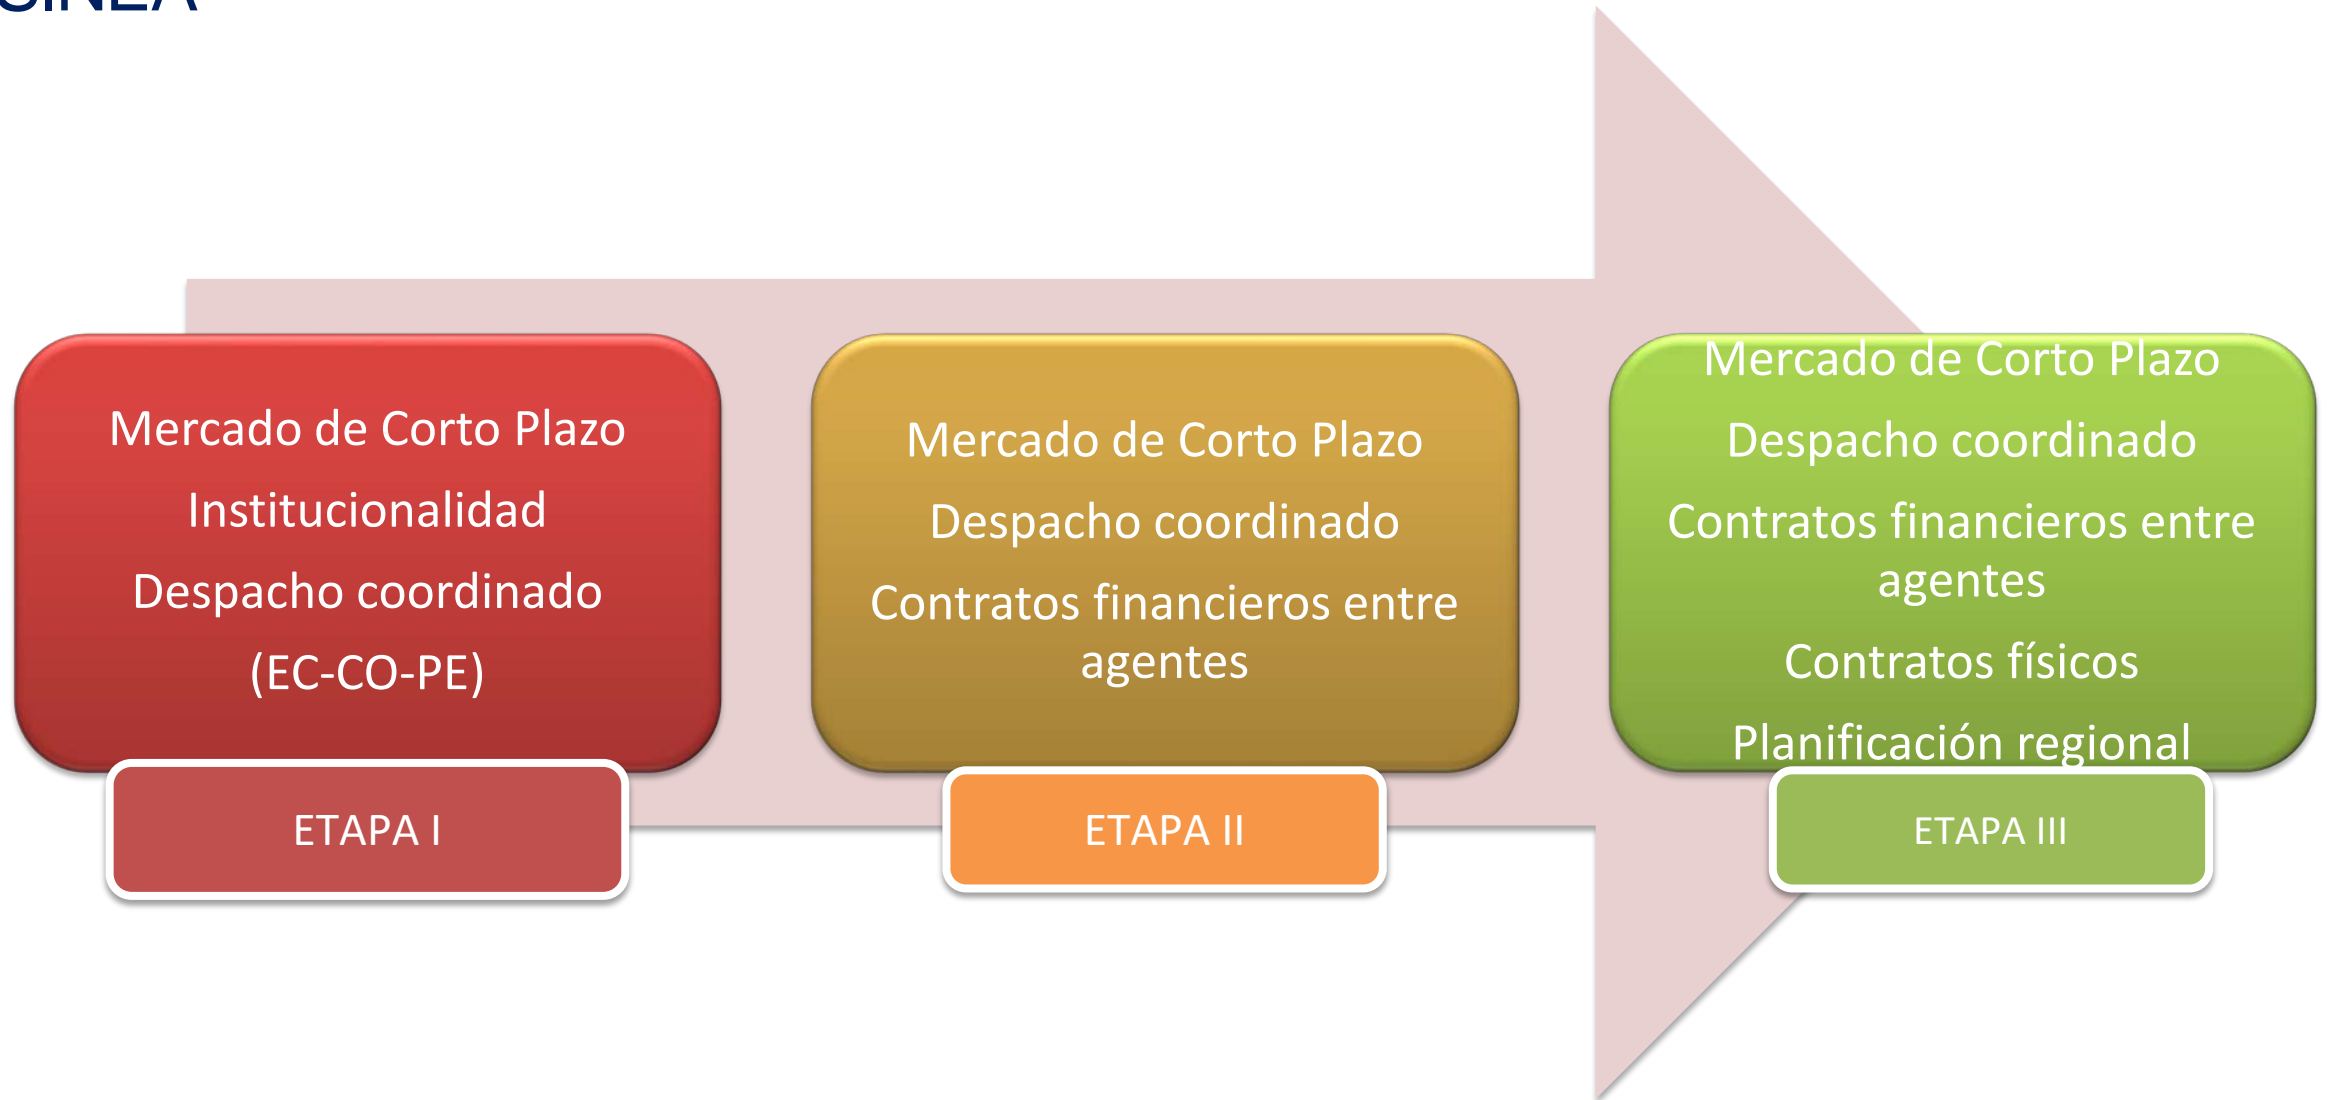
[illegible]

Mercado de Corto Plazo
Institucionalidad
Despacho coordinado
(EC-CO-PE)

ETAPA I

Mercado de Corto Plazo
Despacho coordinado
Contratos financieros entre agentes

ETAPA II

Mercado de Corto Plazo
Despacho coordinado
Contratos financieros entre agentes
Contratos físicos
Planificación regional

ETAPA III